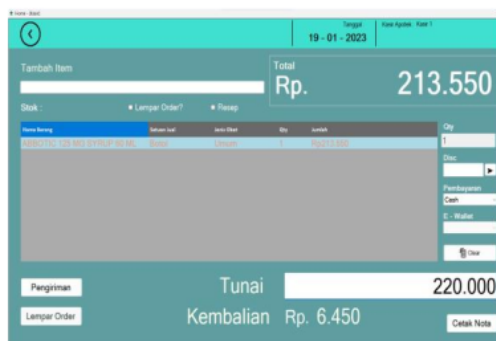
Home - Kasir

Tanggal
19 - 01 - 2023

Kasir Apotek : Kasir 1

Tambah Item

Total
Rp. 213.550

Stok :

Lempar Order?

Resep

| Nama Barang | Satuan Jual | Jenis Obat | Qty | Jumlah |
|---|---|---|---|---|
| ABBOTIC 125 MG SYRUP 50 ML | Botol | Umum | 1 | Rp213.550 |

Qty
1

Disc

Pembayaran
Cash

E - Wallet

Clear

Pengiriman

Tunai
220.000

Lempar Order

Kembalian Rp. 6.450

Cetak Nota